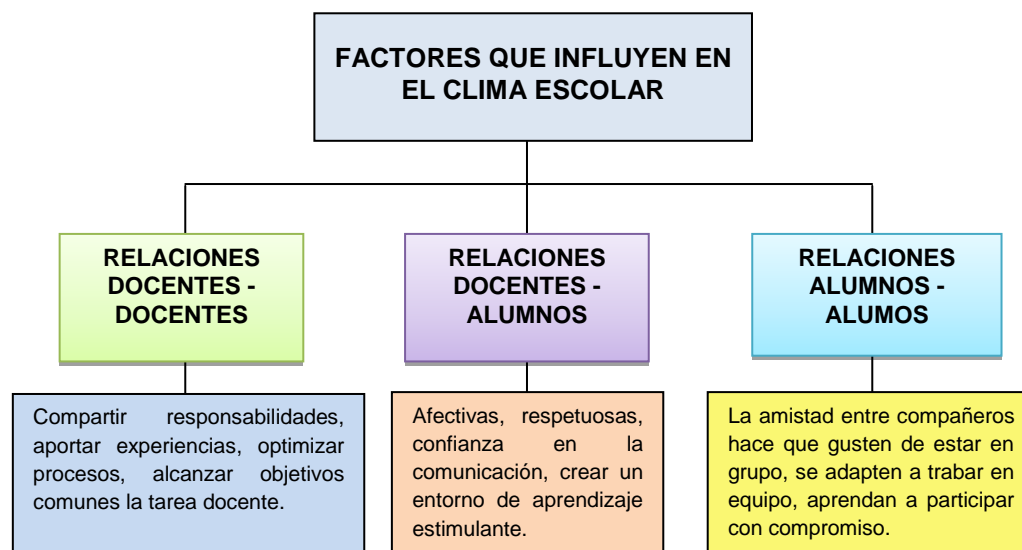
FACTORES QUE INFLUYEN EN EL CLIMA ESCOLAR

RELACIONES DOCENTES - DOCENTES

Compartir responsabilidades, aportar experiencias, optimizar procesos, alcanzar objetivos comunes la tarea docente.

RELACIONES DOCENTES - ALUMNOS

Afectivas, respetuosas, confianza en la comunicación, crear un entorno de aprendizaje estimulante.

RELACIONES ALUMNOS - ALUMOS

La amistad entre compañeros hace que gusten de estar en grupo, se adapten a trabar en equipo, aprendan a participar con compromiso.